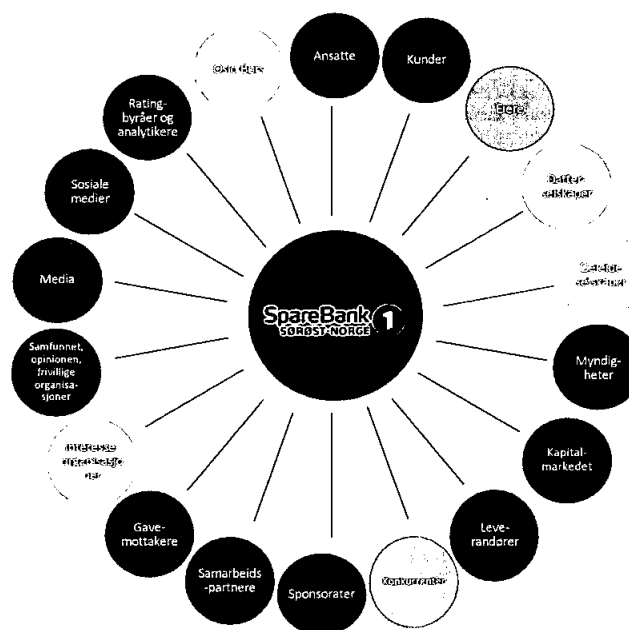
SpareBank 1
SØRØST-NORGE

Ansatte

Kunder

Eiere

Datterselskaper

Samarbeidsselskaper

Myndigheter

Kapitalmarkedet

Leverandører

Konkurrenter

Sponsorater

Samarbeids-partnere

Gavemottakere

Interesseorganisasjoner

Samfunnet, opinionen, frivillige organisasjoner

Media

Sosiale medier

Ratingbyråer og analytikere

Insidere